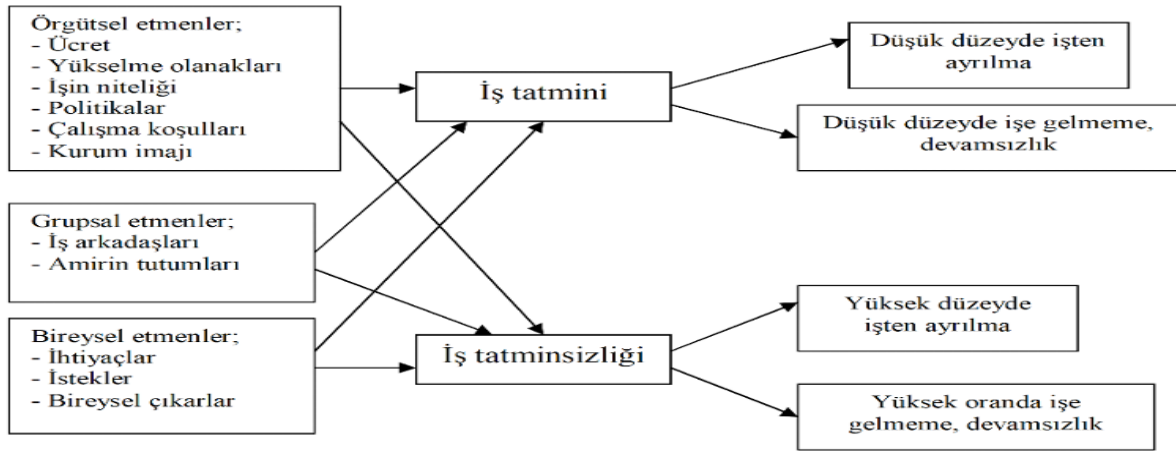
Örgütsel etmenler;
- Ücret
- Yükselme olanakları
- İşin niteliği
- Politikalar
- Çalışma koşulları
- Kurum imajı

Grupsal etmenler;
- İş arkadaşları
- Amirin tutumları

Bireysel etmenler;
- İhtiyaçlar
- İstekler
- Bireysel çıkarlar

İş tatmini

İş tatminsizliği

Düşük düzeyde işten ayrılma

Düşük düzeyde işe gelmeme, devamsızlık

Yüksek düzeyde işten ayrılma

Yüksek oranda işe gelmeme, devamsızlık